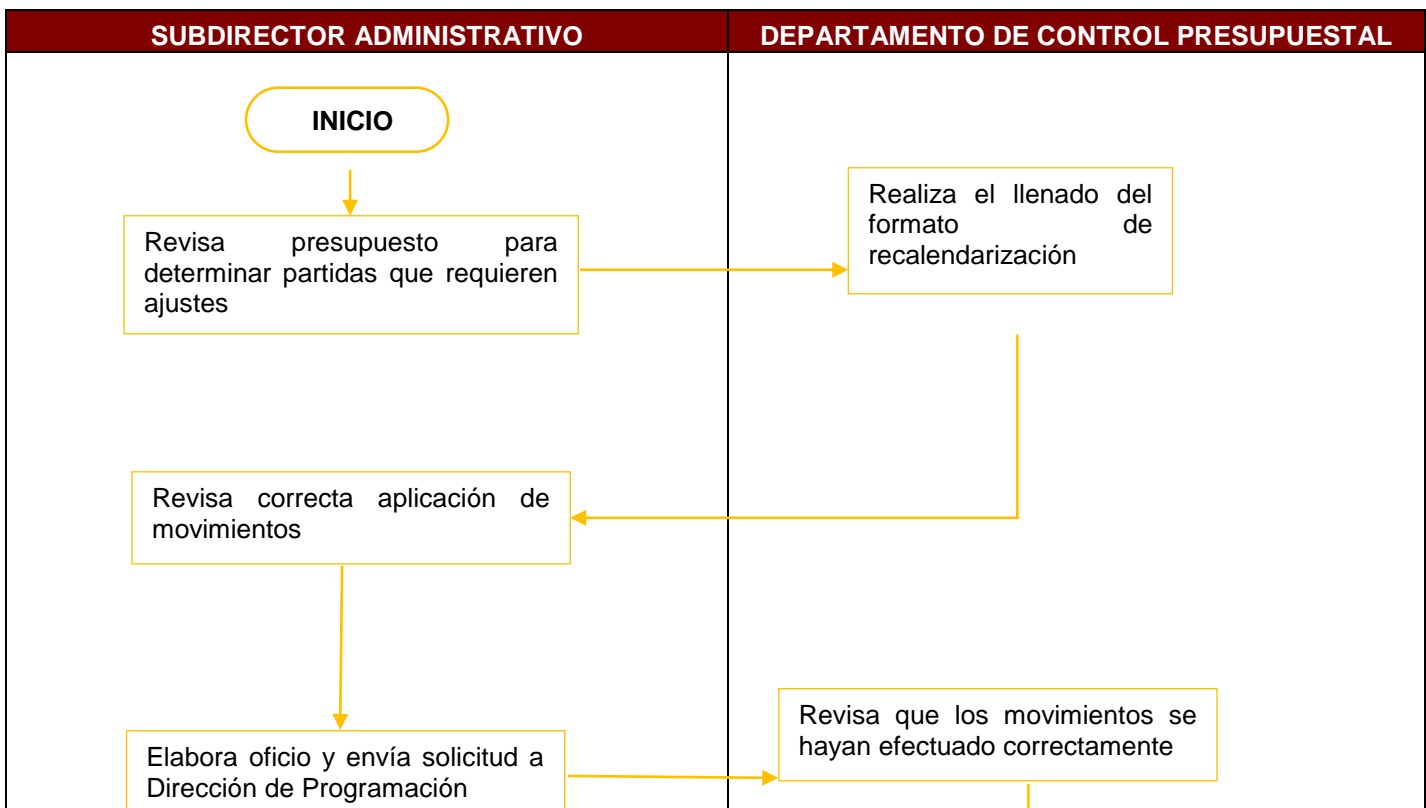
SUBDIRECTOR ADMINISTRATIVO

DEPARTAMENTO DE CONTROL PRESUPUESTAL

INICIO

Revisa presupuesto para determinar partidas que requieren ajustes

Realiza el llenado del formato de recalendarización

Revisa correcta aplicación de movimientos

Elabora oficio y envía solicitud a Dirección de Programación

Revisa que los movimientos se hayan efectuado correctamente